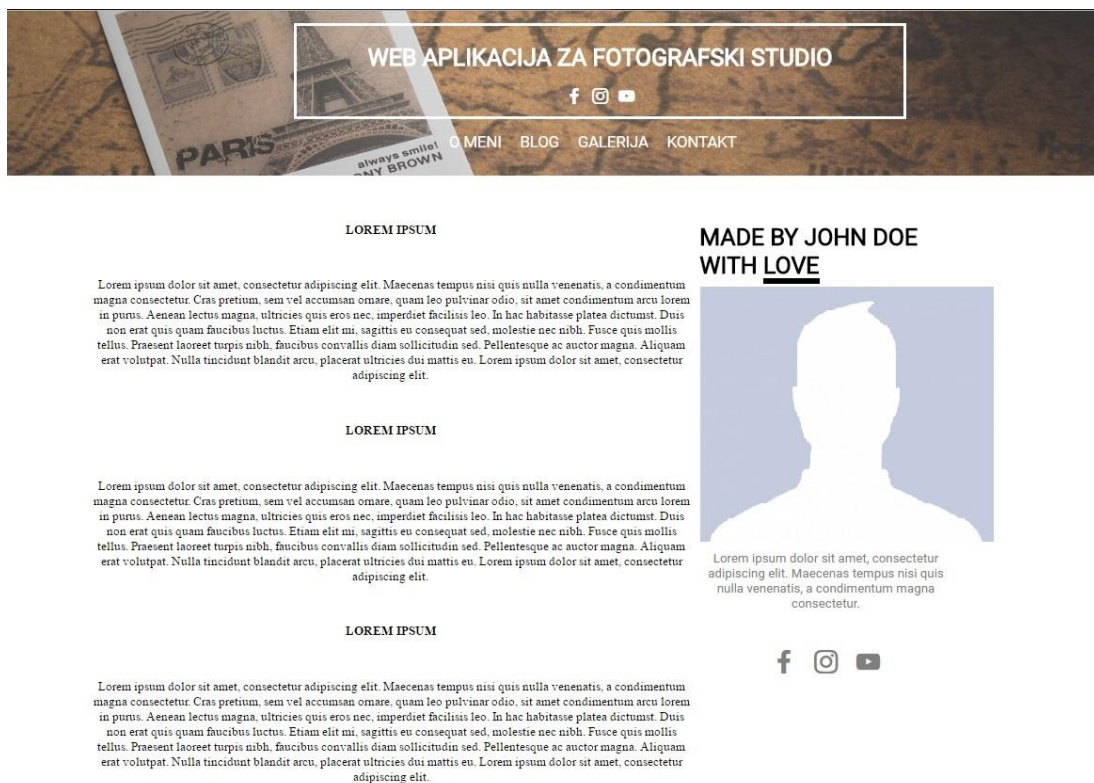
PARIS

always smile!
NY BROWN

WEB APLIKACIJA ZA FOTOGRAFSKI STUDIO

O MENI BLOG GALERIJA KONTAKT

LOREM IPSUM

Lorem ipsum dolor sit amet, consectetur adipiscing elit. Maecenas tempus nisi quis nulla venenatis, a condimentum magna consectetur. Cras pretium, sem vel accumsan ornare, quam leo pulvinar odio, sit amet condimentum arcu lorem in purus. Aenean lectus magna, ultricies quis eros nec, imperdiet facilisis leo. In hac habitasse platea dictumst. Duis non erat quis quam faucibus luctus. Etiam elit mi, sagittis eu consequat sed, molestie nec nibh. Fusce quis mollis tellus. Praesent laoreet turpis nibh, faucibus convallis diam sollicitudin sed. Pellentesque ac auctor magna. Aliquam erat volutpat. Nulla tincidunt blandit arcu, placerat ultricies dui mattis eu. Lorem ipsum dolor sit amet, consectetur adipiscing elit.

LOREM IPSUM

Lorem ipsum dolor sit amet, consectetur adipiscing elit. Maecenas tempus nisi quis nulla venenatis, a condimentum magna consectetur. Cras pretium, sem vel accumsan ornare, quam leo pulvinar odio, sit amet condimentum arcu lorem in purus. Aenean lectus magna, ultricies quis eros nec, imperdiet facilisis leo. In hac habitasse platea dictumst. Duis non erat quis quam faucibus luctus. Etiam elit mi, sagittis eu consequat sed, molestie nec nibh. Fusce quis mollis tellus. Praesent laoreet turpis nibh, faucibus convallis diam sollicitudin sed. Pellentesque ac auctor magna. Aliquam erat volutpat. Nulla tincidunt blandit arcu, placerat ultricies dui mattis eu. Lorem ipsum dolor sit amet, consectetur adipiscing elit.

LOREM IPSUM

Lorem ipsum dolor sit amet, consectetur adipiscing elit. Maecenas tempus nisi quis nulla venenatis, a condimentum magna consectetur. Cras pretium, sem vel accumsan ornare, quam leo pulvinar odio, sit amet condimentum arcu lorem in purus. Aenean lectus magna, ultricies quis eros nec, imperdiet facilisis leo. In hac habitasse platea dictumst. Duis non erat quis quam faucibus luctus. Etiam elit mi, sagittis eu consequat sed, molestie nec nibh. Fusce quis mollis tellus. Praesent laoreet turpis nibh, faucibus convallis diam sollicitudin sed. Pellentesque ac auctor magna. Aliquam erat volutpat. Nulla tincidunt blandit arcu, placerat ultricies dui mattis eu. Lorem ipsum dolor sit amet, consectetur adipiscing elit.

MADE BY JOHN DOE WITH LOVE

Lorem ipsum dolor sit amet, consectetur adipiscing elit. Maecenas tempus nisi quis nulla venenatis, a condimentum magna consectetur.